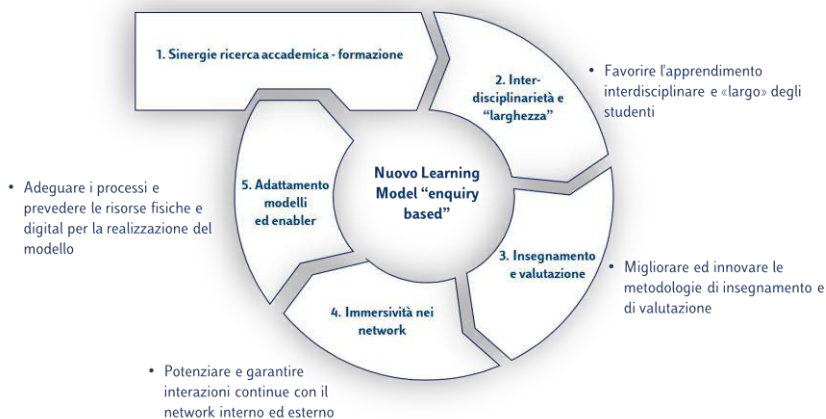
1. Sinergie ricerca accademica - formazione

2. Interdisciplinarietà e "larghezza"

• Favorire l'apprendimento interdisciplinare e «largo» degli studenti

Nuovo Learning Model "enquiry based"

5. Adattamento modelli ed enabler

• Adeguare i processi e prevedere le risorse fisiche e digital per la realizzazione del modello

3. Insegnamento e valutazione

• Migliorare ed innovare le metodologie di insegnamento e di valutazione

4. Immersività nei network

• Potenziare e garantire interazioni continue con il network interno ed esterno